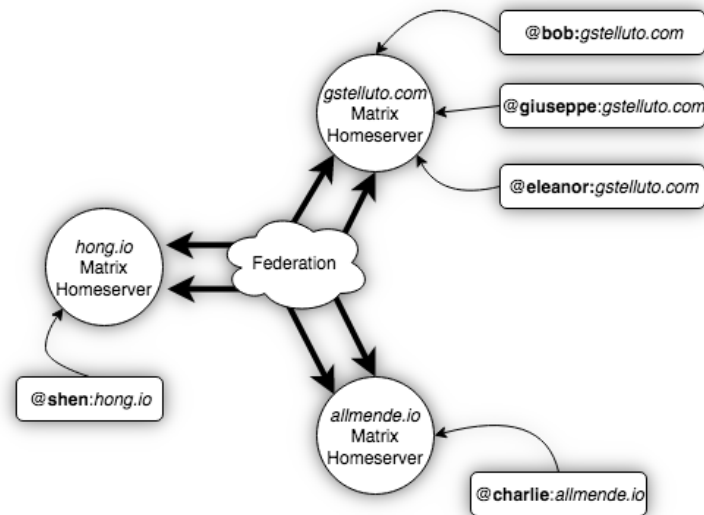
@**bob**:*gstelluto.com*

*gstelluto.com*
Matrix
Homeserver

@**giuseppe**:*gstelluto.com*

@**eleanor**:*gstelluto.com*

*hong.io*
Matrix
Homeserver

Federation

@**shen**:*hong.io*

*allmende.io*
Matrix
Homeserver

@**charlie**:*allmende.io*